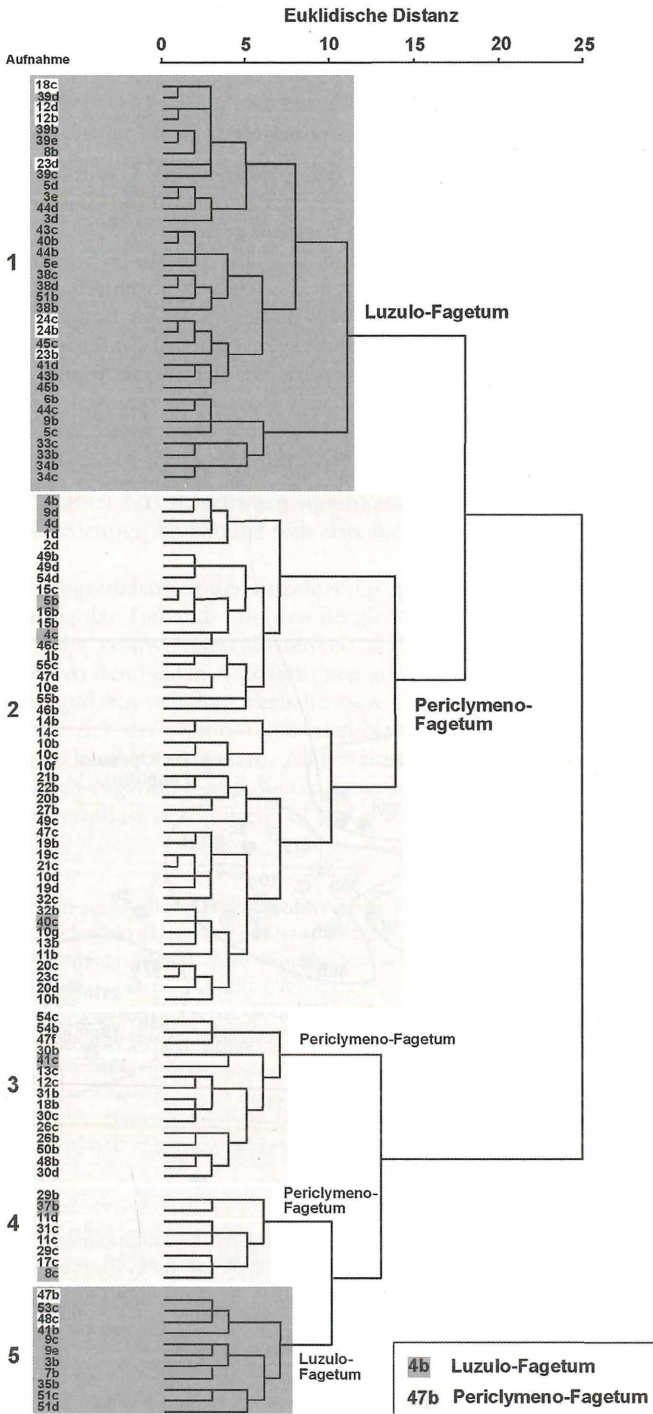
Euklidische Distanz

Aufnahme

0 5 10 15 20 25

1

18c
39d
12d
12b
39b
39e
8b
23d
39c
5d
3e
44d
3d
43c
40b
44b
5e
38c
38d
51b
38b
24c
24b
45c
23b
41d
43b
45b
6b
44c
9b
5c
33c
33b
34b
34c

Luzulo-Fagetum

2

4b
9d
4d
1d
2d
49b
49d
54d
15c
5b
16b
15b
4e
46c
1b
55c
47d
10e
55b
46b
14b
14c
10b
10c
10f
21b
22b
20b
27b
49c
47c
19b
19c
21c
10d
19d
32c
32b
40c
10g
13b
11b
20c
23c
20d
10h

Periclymeno-Fagetum

3

54c
54b
47f
30b
41c
13c
12c
31b
18b
30c
26c
26b
50b
48b
30d

Periclymeno-Fagetum

4

29b
37b
11d
31c
11c
29c
17c
8c

Periclymeno-Fagetum

5

47b
53c
48c
41b
9c
9e
3b
7b
35b
51c
51d

Luzulo-Fagetum

4b Luzulo-Fagetum
47b Periclymeno-Fagetum